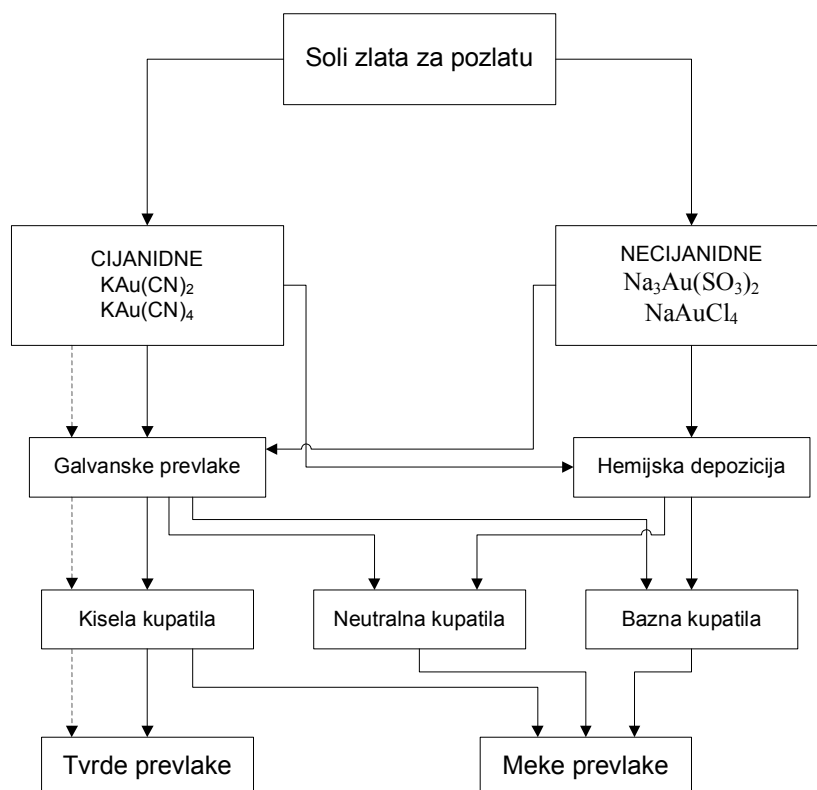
Soli zlata za pozlatu

CIJANIDNE
$KAu(CN)_2$
$KAu(CN)_4$

NECIJANIDNE
$Na_3Au(SO_3)_2$
$NaAuCl_4$

Galvanske prevlake

Hemijska depozicija

Kisela kupatila

Neutralna kupatila

Bazna kupatila

Tvrde prevlake

Meke prevlake